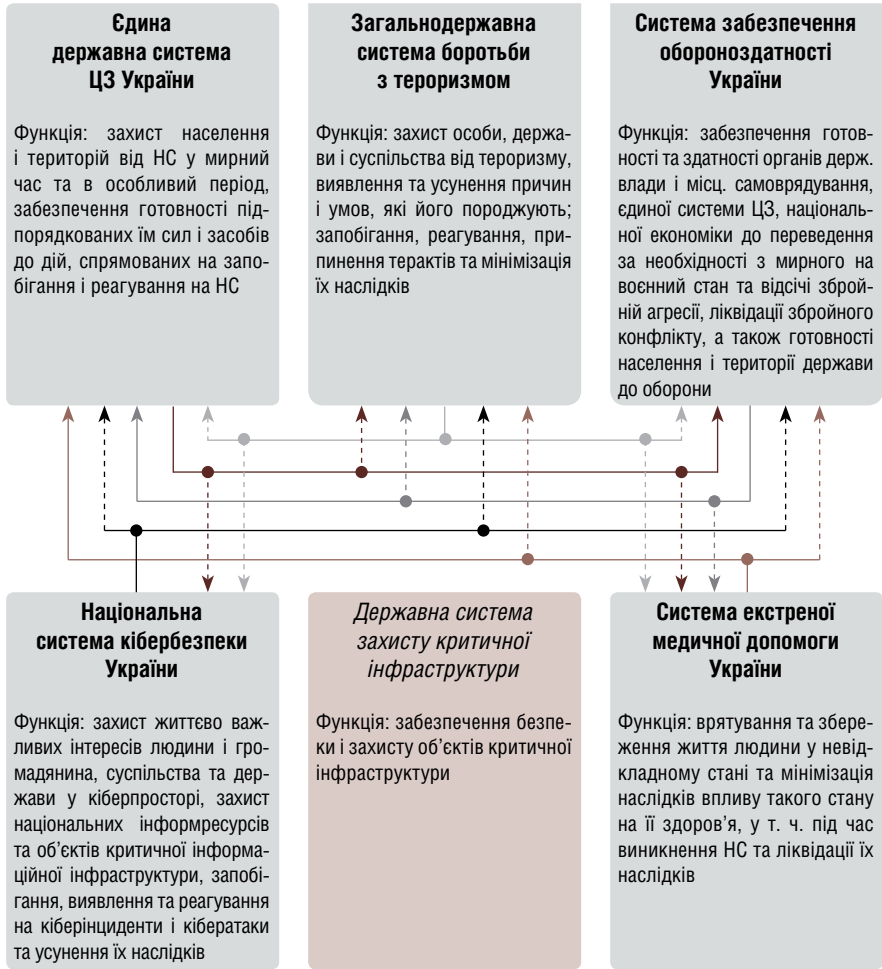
**Єдина державна система ЦЗ України**

Функція: захист населення і територій від НС у мирний час та в особливий період, забезпечення готовності підпорядкованих їм сил і засобів до дій, спрямованих на запобігання і реагування на НС

**Загальнодержавна система боротьби з тероризмом**

Функція: захист особи, держави і суспільства від тероризму, виявлення та усунення причин і умов, які його породжують; запобігання, реагування, припинення терактів та мінімізація їх наслідків

**Система забезпечення обороноздатності України**

Функція: забезпечення готовності та здатності органів держ. влади і місц. самоврядування, єдиної системи ЦЗ, національної економіки до переведення за необхідності з мирного на воєнний стан та відсічі збройній агресії, ліквідації збройного конфлікту, а також готовності населення і території держави до оборони

**Національна система кібербезпеки України**

Функція: захист життєво важливих інтересів людини і громадянина, суспільства та держави у кіберпросторі, захист національних інформресурсів та об'єктів критичної інформаційної інфраструктури, запобігання, виявлення та реагування на кіберінциденти і кібератаки та усунення їх наслідків

*Державна система захисту критичної інфраструктури*

Функція: забезпечення безпеки і захисту об'єктів критичної інфраструктури

**Система екстреної медичної допомоги України**

Функція: врятування та збереження життя людини у невідкладному стані та мінімізація наслідків впливу такого стану на її здоров'я, у т. ч. під час виникнення НС та ліквідації їх наслідків